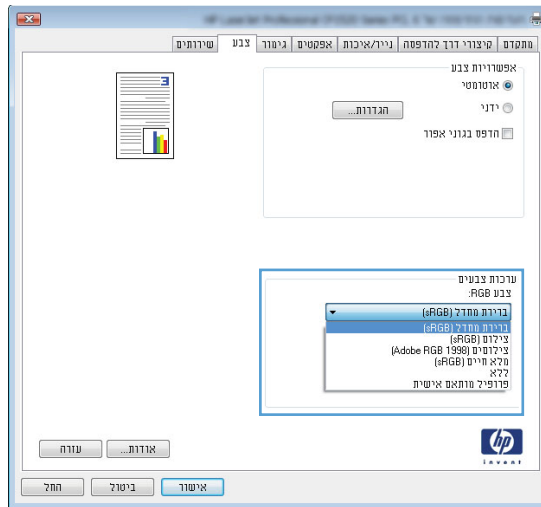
מתקדם | קיצורי דרך להדפסה | נייר/איכות | אפקטים | גימור | צבע | שירותים

אפשרויות צבע
אוטומטי
ידני
הגדרות...
הדפס בגווני אפור

ערכות צבעים
צבע RGB:
ברירת מחדל (sRGB)
ברירת מחדל (sRGB)
צילום (sRGB)
צילומים (Adobe RGB 1998)
מלא חיים (sRGB)
ללא
פרופיל מותאם אישית

invent

אודות... | עזרה

אישור | ביטול | החל